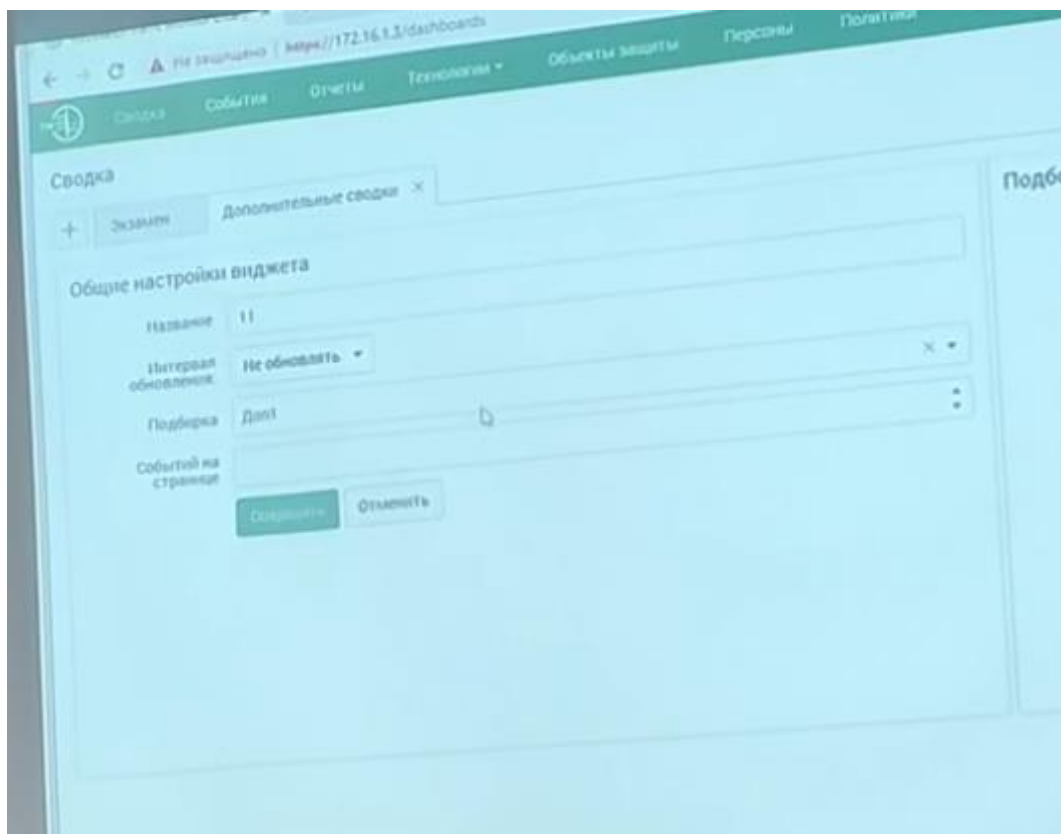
Не защищено | https://172.16.1.3/dashboards

Сводка События Отчеты Технологии Объекты защиты Персоны Политики

Сводка

Подбо

+ Экзамен Дополнительные сводки ×

Общие настройки виджета

Название 11

Интервал обновления Не обновлять

Подборка Доп1

Событий на странице

Сохранить Отменить